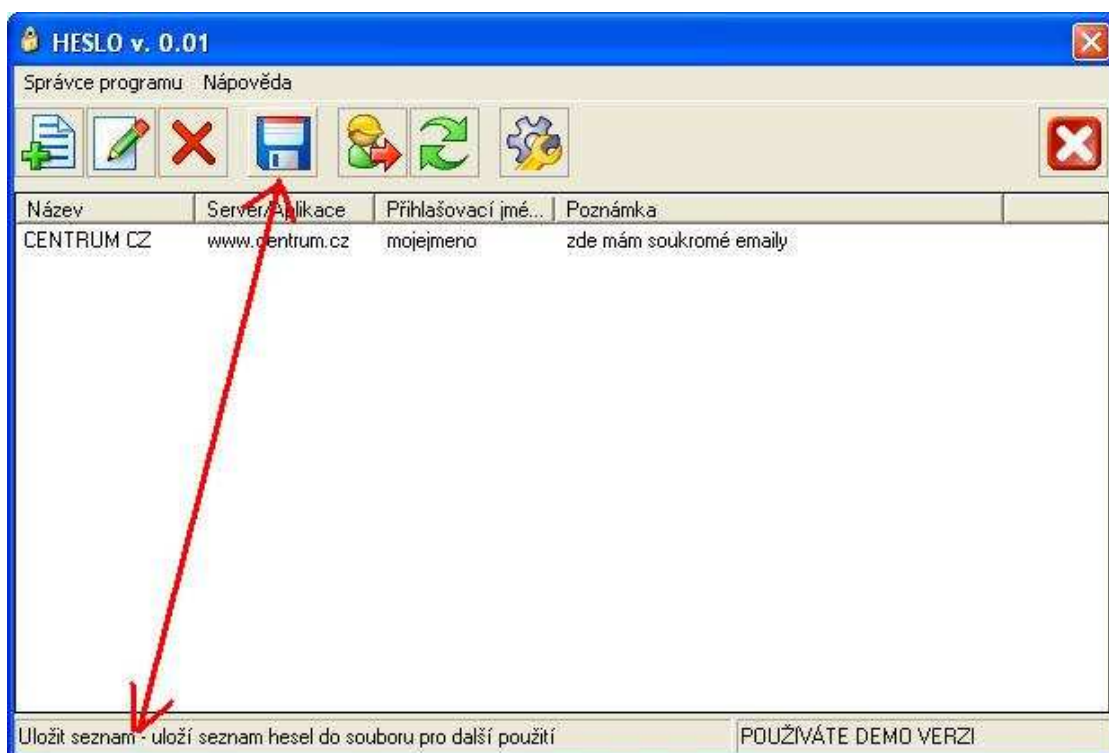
HESLO v. 0.01

Správce programu Nápověda

| Název | Server/Aplikace | Přihlašovací jmé... | Poznámka |
|---|---|---|---|
| CENTRUM CZ | www.centrum.cz | mojejmeno | zde mám soukromé emaily |

Uložit seznam - uloží seznam hesel do souboru pro další použití

POUŽÍVÁTE DEMO VERZI